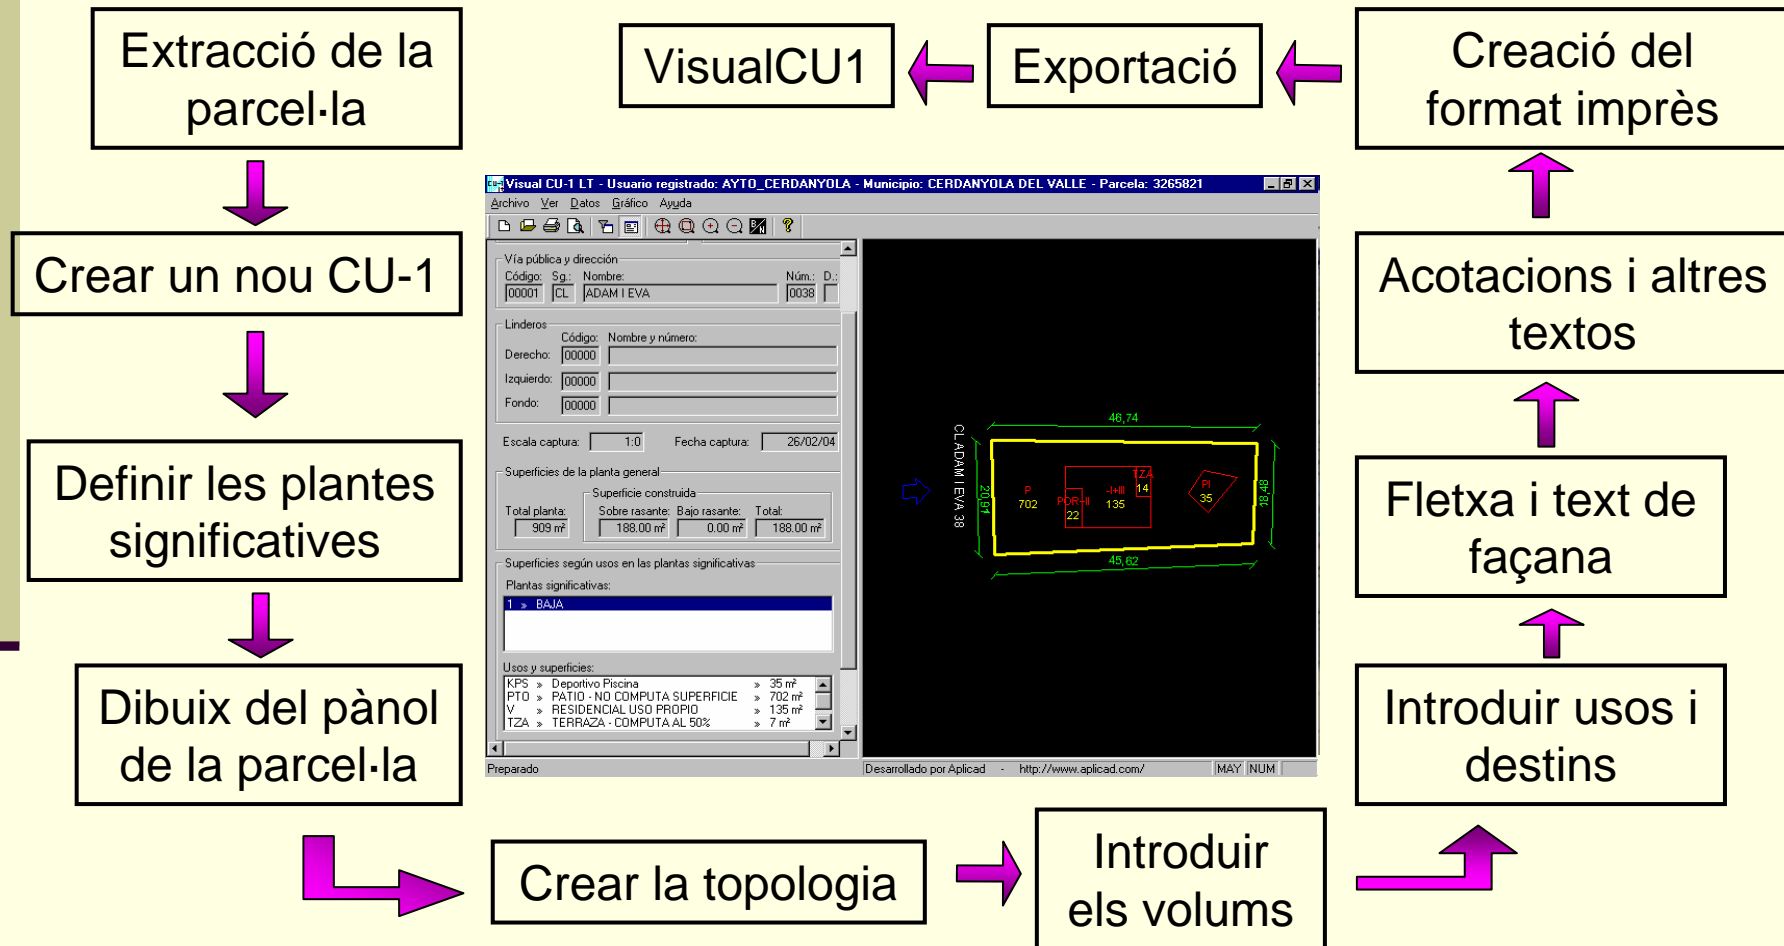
Extracció de la parcel·la

Crear un nou CU-1

Definir les plantes significatives

Dibuix del pànol de la parcel·la

VisualCU1

Exportació

Creació del format imprès

Acotacions i altres textos

Fletxa i text de façana

Introduir usos i destins

Crear la topologia

Introduir els volums

Visual CU-1 LT - Usuario registrado: AYTO_CERDANYOLA - Municipio: CERDANYOLA DEL VALLE - Parcela: 3265821

Archivo Ver Datos Gráfico Ayuda

Vía pública y dirección
Código: 00001 Sg.: CL Nombre: ADAM I EVA Núm.: 0038 D.:

Linderos
Código: Nombre y número:
Derecho: 00000
Izquierdo: 00000
Fondo: 00000

Escala captura: 1:0 Fecha captura: 26/02/04

Superficies de la planta general
Superficie construida
Total planta: 909 m² Sobre rasante: 188.00 m² Bajo rasante: 0.00 m² Total: 188.00 m²

Superficies según usos en las plantas significativas
Plantas significativas:
1 » BAJA

Usos y superficies:
KPS » Deportivo Piscina » 35 m²
PTO » PATIO - NO COMPUTA SUPERFICIE » 702 m²
V » RESIDENCIAL USO PROPIO » 135 m²
TZA » TERRAZA - COMPUTA AL 50% » 7 m²

46,74
CL ADAM I EVA 38
20,91
P 702
PORCH 22
-I+III 135
TZA 14
PI 35
18,48
45,62

Preparado
Desarrollado por Aplicad - http://www.aplicad.com/
MAY NUM